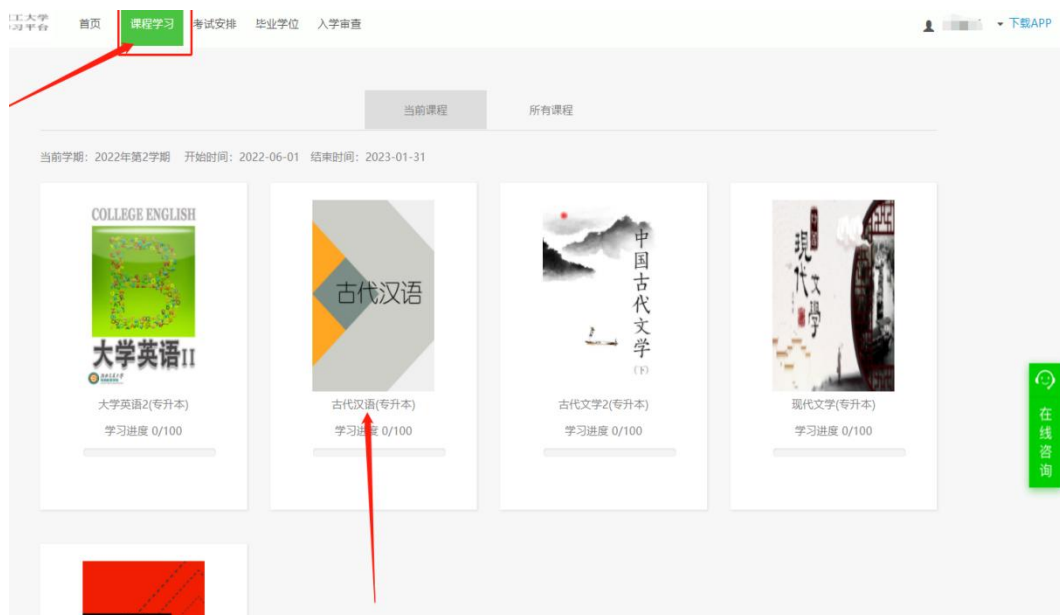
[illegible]工大学
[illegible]习平台

首页 课程学习 考试安排 毕业学位 入学审查

▾ 下载APP

当前课程 所有课程

当前学期：2022年第2学期 开始时间：2022-06-01 结束时间：2023-01-31

COLLEGE ENGLISH
B
大学英语II

大学英语2(专升本)
学习进度 0/100

古代汉语

古代汉语(专升本)
学习进度 0/100

中国古代文学
（下）

古代文学2(专升本)
学习进度 0/100

现代文学

现代文学(专升本)
学习进度 0/100

在线咨询